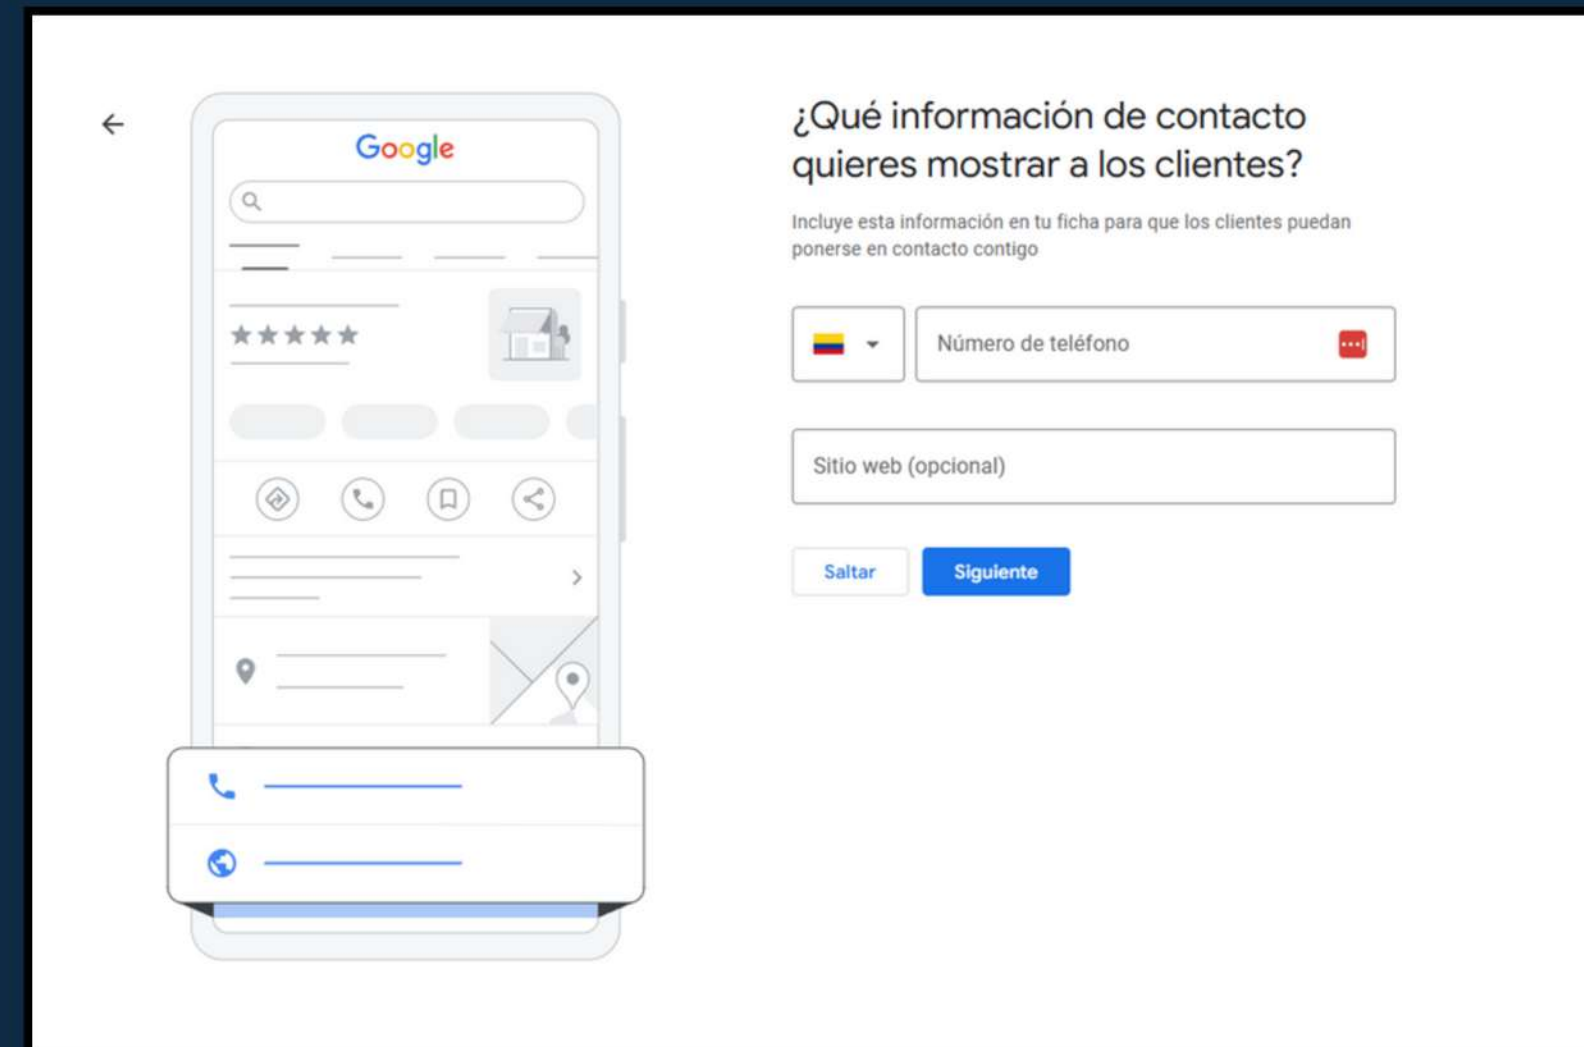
Google

¿Qué información de contacto quieres mostrar a los clientes?

Incluye esta información en tu ficha para que los clientes puedan ponerse en contacto contigo

Número de teléfono

Sitio web (opcional)

Saltar

Siguiente